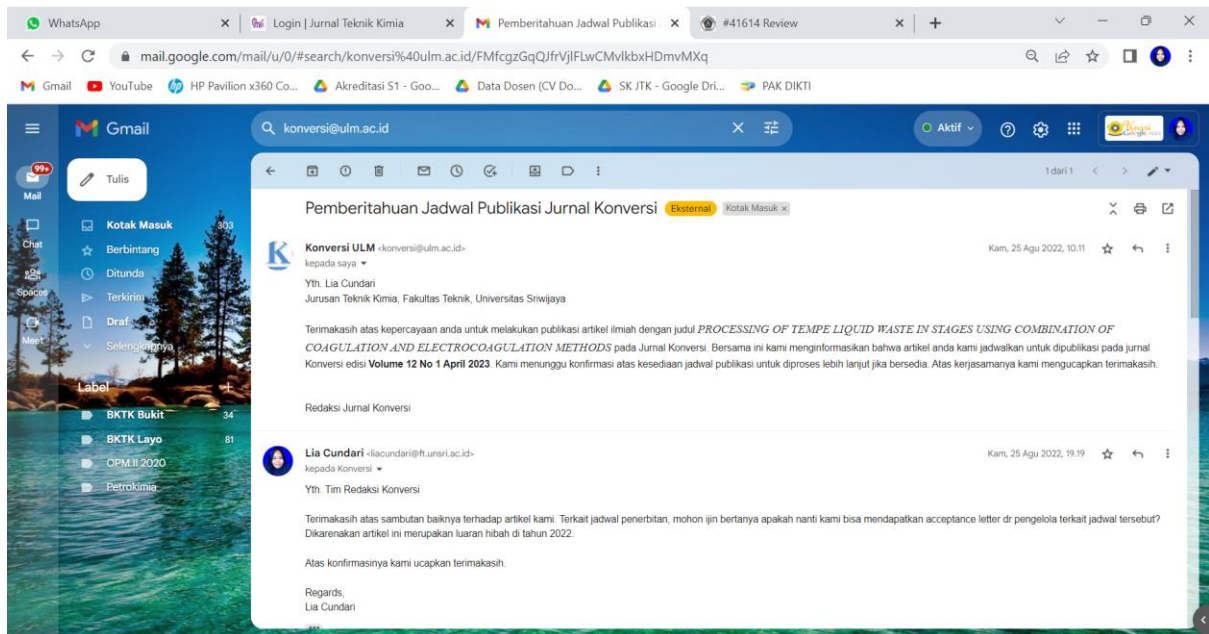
WhatsApp | Login | Jurnal Teknik Kimia | Pemberitahuan Jadwal Publikasi | #41614 Review

mail.google.com/mail/u/0/#search/konversi%40ulm.ac.id/FMfcgzGqQJfrVjlFLwCMvlkbxHDmvMXq

Gmail | YouTube | HP Pavilion x360 Co... | Akreditasi S1 - Goo... | Data Dosen (CV Do... | SK JTK - Google Dri... | PAK DIKTI

Gmail

konversi@ulm.ac.id

Aktif

99+
Mail
Chat
Spaces
Meet

Tulis

Kotak Masuk 303
Berbintang
Ditunda
Terkirim
Draf
Selengkapnya

Label +
BKTK Bukit 34
BKTK Layo 81
CPM II 2020
Petrokimia

1 dari 1

Pemberitahuan Jadwal Publikasi Jurnal Konversi Eksternal Kotak Masuk ×

Konversi ULM <konversi@ulm.ac.id>
kepada saya
Kam, 25 Agu 2022, 10.11

Yth. Lia Cundari
Jurusan Teknik Kimia, Fakultas Teknik, Universitas Sriwijaya

Terimakasih atas kepercayaan anda untuk melakukan publikasi artikel ilmiah dengan judul PROCESSING OF TEMPE LIQUID WASTE IN STAGES USING COMBINATION OF COAGULATION AND ELECTROCOAGULATION METHODS pada Jurnal Konversi. Bersama ini kami menginformasikan bahwa artikel anda kami jadwalkan untuk dipublikasi pada jurnal Konversi edisi Volume 12 No 1 April 2023. Kami menunggu konfirmasi atas kesediaan jadwal publikasi untuk diproses lebih lanjut jika bersedia. Atas kerjasamanya kami mengucapkan terimakasih.

Redaksi Jurnal Konversi

Lia Cundari <liacundari@ft.unsri.ac.id>
kepada Konversi
Kam, 25 Agu 2022, 19.19

Yth. Tim Redaksi Konversi

Terimakasih atas sambutan baiknya terhadap artikel kami. Terkait jadwal penerbitan, mohon ijin bertanya apakah nanti kami bisa mendapatkan acceptance letter dr pengelola terkait jadwal tersebut? Dikarenakan artikel ini merupakan luaran hibah di tahun 2022.

Atas konfirmasinya kami ucapkan terimakasih.

Regards,
Lia Cundari